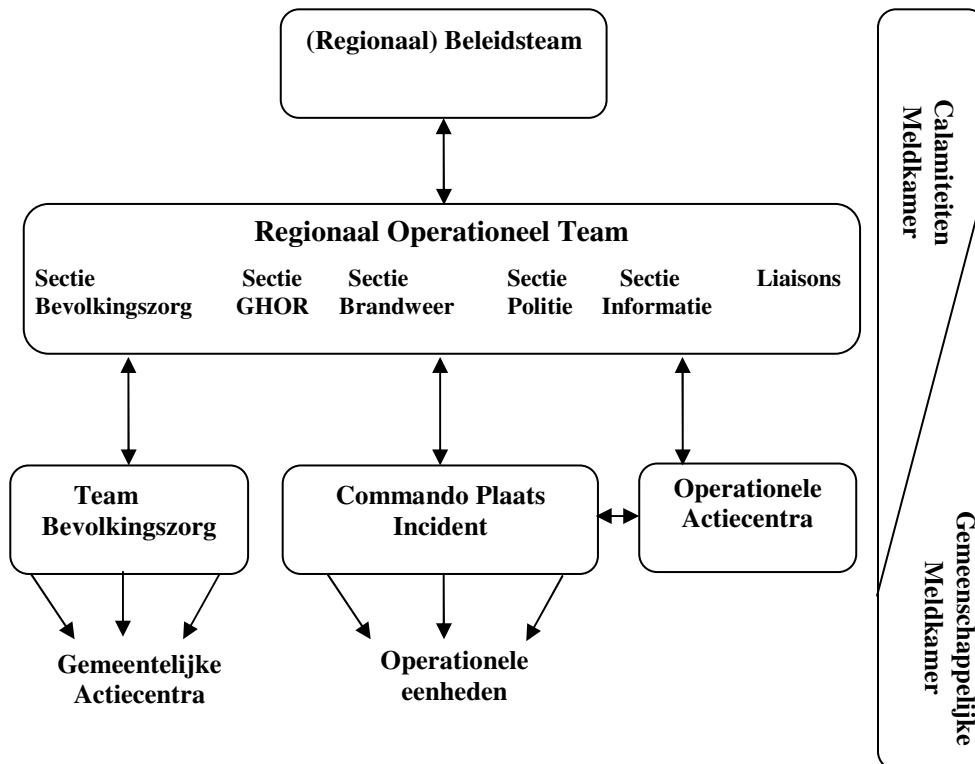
(Regionaal) Beleidsteam

Regionaal Operationeel Team

Sectie Bevolkingszorg

Sectie GHOR

Sectie Brandweer

Sectie Politie

Sectie Informatie

Liaisons

Team Bevolkingszorg

Commando Plaats Incident

Operationele Actiecentra

Gemeentelijke Actiecentra

Operationele eenheden

Calamiteiten Meldkamer

Gemeenschappelijke Meldkamer